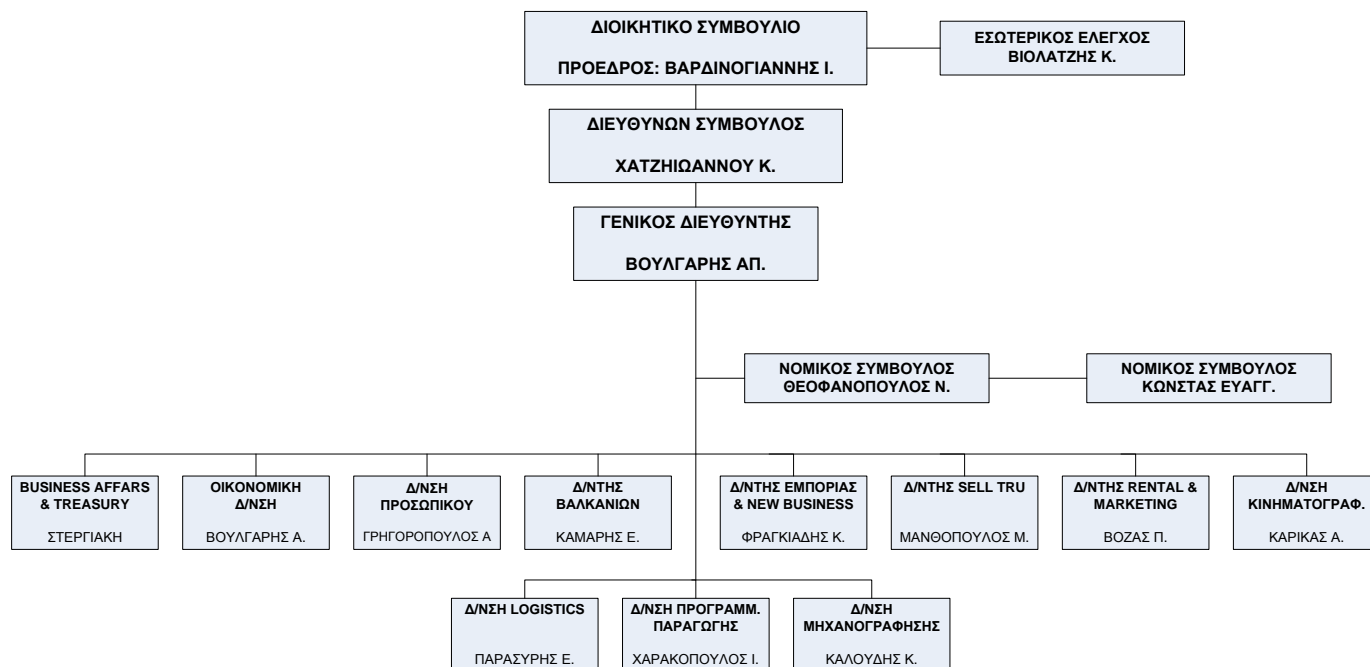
ΔΙΟΙΚΗΤΙΚΟ ΣΥΜΒΟΥΛΙΟ

ΠΡΟΕΔΡΟΣ: ΒΑΡΔΙΝΟΓΙΑΝΝΗΣ Ι.

ΕΣΩΤΕΡΙΚΟΣ ΕΛΕΓΧΟΣ
ΒΙΟΛΑΤΖΗΣ Κ.

ΔΙΕΥΘΥΝΩΝ ΣΥΜΒΟΥΛΟΣ

ΧΑΤΖΗΙΩΑΝΝΟΥ Κ.

ΓΕΝΙΚΟΣ ΔΙΕΥΘΥΝΤΗΣ

ΒΟΥΛΓΑΡΗΣ ΑΠ.

ΝΟΜΙΚΟΣ ΣΥΜΒΟΥΛΟΣ
ΘΕΟΦΑΝΟΠΟΥΛΟΣ Ν.

ΝΟΜΙΚΟΣ ΣΥΜΒΟΥΛΟΣ
ΚΩΝΣΤΑΣ ΕΥΑΓΓ.

BUSINESS AFFARS & TREASURY

ΣΤΕΡΓΙΑΚΗ

ΟΙΚΟΝΟΜΙΚΗ Δ/ΝΣΗ

ΒΟΥΛΓΑΡΗΣ Α.

Δ/ΝΣΗ ΠΡΟΣΩΠΙΚΟΥ

ΓΡΗΓΟΡΟΠΟΥΛΟΣ Α

Δ/ΝΤΗΣ ΒΑΛΚΑΝΙΩΝ

ΚΑΜΑΡΗΣ Ε.

Δ/ΝΤΗΣ ΕΜΠΟΡΙΑΣ & NEW BUSINESS

ΦΡΑΓΚΙΑΔΗΣ Κ.

Δ/ΝΤΗΣ SELL TRU

ΜΑΝΘΟΠΟΥΛΟΣ Μ.

Δ/ΝΤΗΣ RENTAL & MARKETING

ΒΟΖΑΣ Π.

Δ/ΝΣΗ ΚΙΝΗΜΑΤΟΓΡΑΦ.

ΚΑΡΙΚΑΣ Α.

Δ/ΝΣΗ LOGISTICS

ΠΑΡΑΣΥΡΗΣ Ε.

Δ/ΝΣΗ ΠΡΟΓΡΑΜΜ. ΠΑΡΑΓΩΓΗΣ

ΧΑΡΑΚΟΠΟΥΛΟΣ Ι.

Δ/ΝΣΗ ΜΗΧΑΝΟΓΡΑΦΗΣΗΣ

ΚΑΛΟΥΔΗΣ Κ.